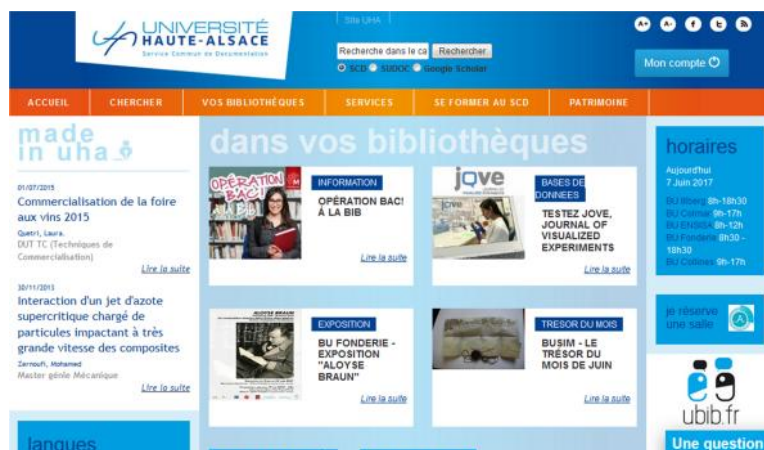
UNIVERSITÉ HAUTE-ALSACE
Service Commun de Documentation

Site UHA

Recherche dans le ca Rechercher
SCD SUDOC Google Scholar

Mon compte

ACCUEIL
CHERCHER
VOS BIBLIOTHÈQUES
SERVICES
SE FORMER AU SCD
PATRIMOINE

made in uha

01/07/2015
Commercialisation de la foire aux vins 2015
Quetri, Laura,
DUT TC (Techniques de Commercialisation)
Lire la suite

30/11/2013
Interaction d'un jet d'azote supercritique chargé de particules impactant à très grande vitesse des composites
Zarnoufi, Mohamed
Master génie Mécanique
Lire la suite

langues

dans vos bibliothèques

OPÉRATION BAC!

INFORMATION
OPÉRATION BAC! À LA BIB
Lire la suite

jove

BASES DE DONNEES
TESTEZ JOVE, JOURNAL OF VISUALIZED EXPERIMENTS
Lire la suite

ALOYSE BRAUN

EXPOSITION
BU FONDERIE - EXPOSITION "ALOYSE BRAUN"
Lire la suite

TRESOR DU MOIS
BUSIM - LE TRÉSOR DU MOIS DE JUIN
Lire la suite

horaires
Aujourd'hui
7 Juin 2017
BU Illberg 8h-18h30
BU Colmar 9h-17h
BU ENSISA 8h-12h
BU Fonderie 8h30 - 18h30
BU Collines 9h-17h

je réserve une salle

ubib.fr

Une question